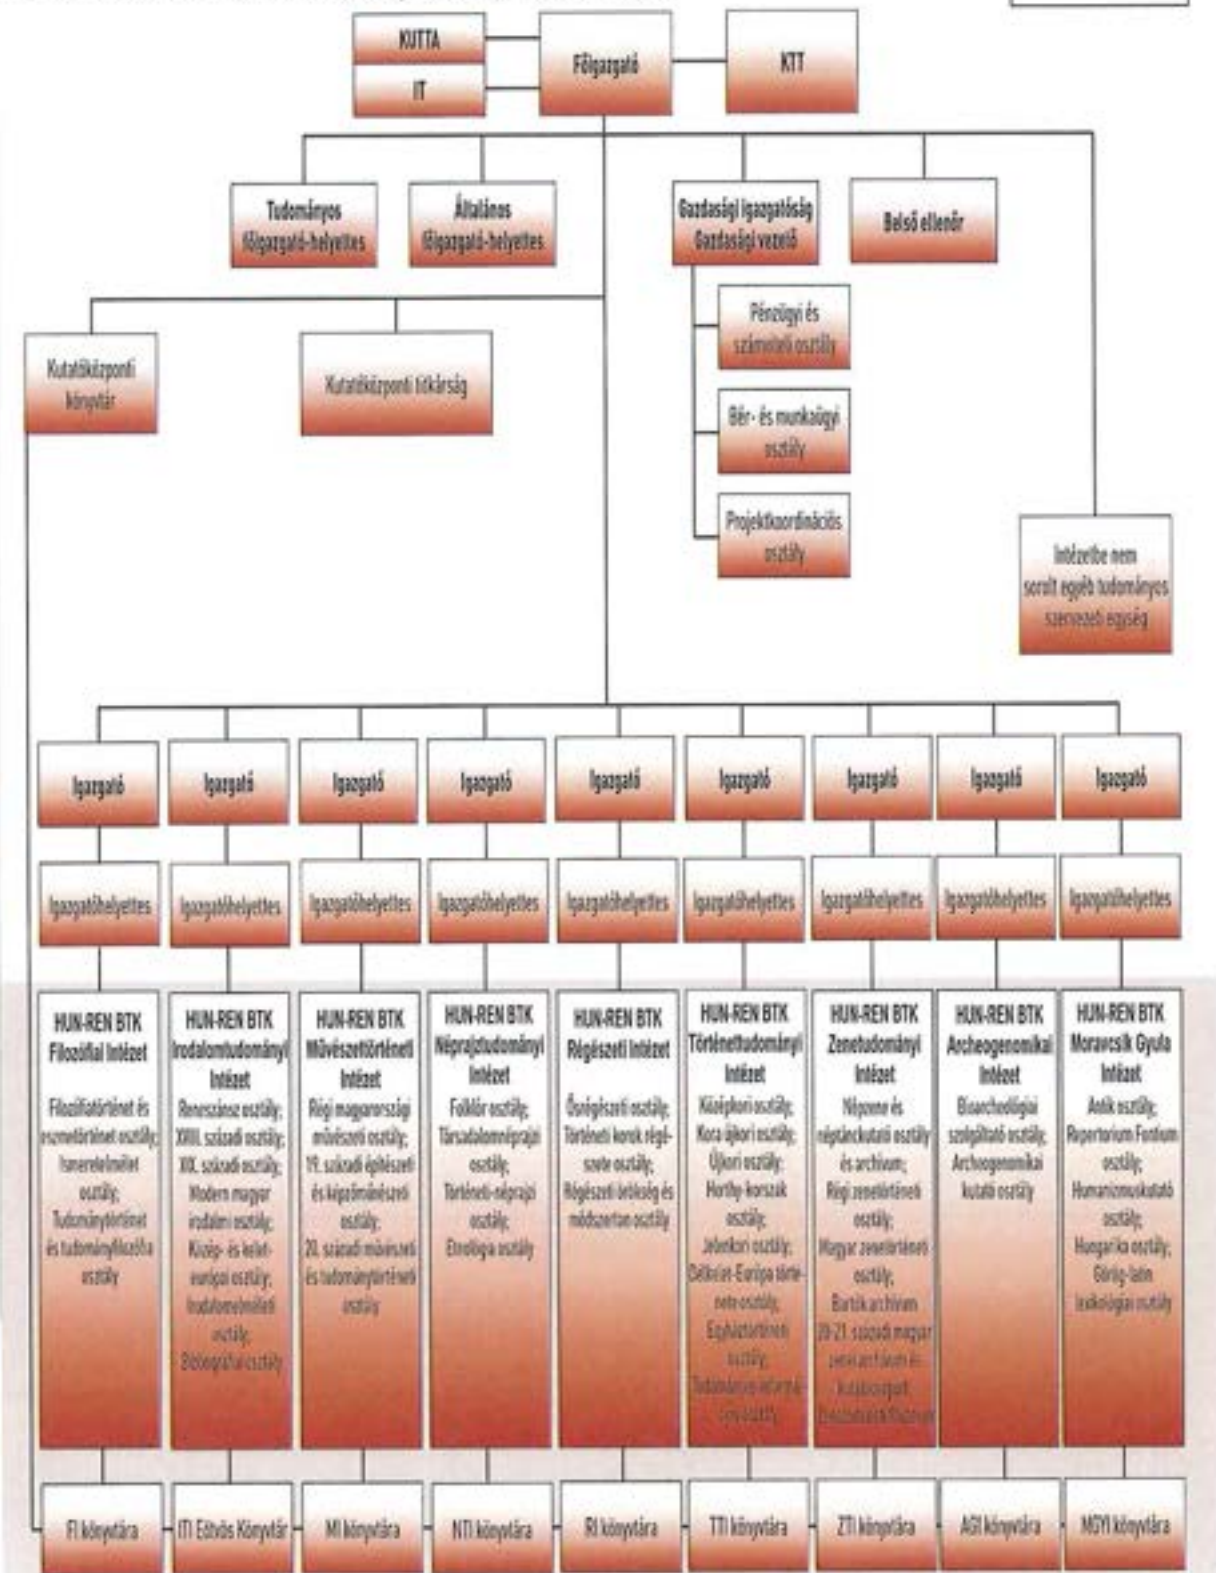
KUTTA

IT

Főigazgató

KTT

Tudományos főigazgató-helyettes

Általános főigazgató-helyettes

Gazdasági igazgatóság Gazdasági vezető

Belső ellenőr

Pénzügyi és számviteli osztály

Bér- és munkaügyi osztály

Projektkoordinációs osztály

Kutatóközponti könyvtár

Kutatóközponti titkárság

Intézetbe nem sorolt egyéb tudományos szervezeti egység

Igazgató

Igazgatóhelyettes

HUN-REN BTK Filozófiai Intézet

Filozófiatörténet és eszmetörténet osztály; Ismeretelméleti osztály; Tudománytörténet és tudományfilozófia osztály

Igazgató

Igazgatóhelyettes

HUN-REN BTK Irodalomtudományi Intézet

Reneszánsz osztály; XVIII. századi osztály; XIX. századi osztály; Modern magyar irodalmi osztály; Közép- és kelet-európai osztály; Irodalomelméleti osztály; Bibliográfiai osztály

Igazgató

Igazgatóhelyettes

HUN-REN BTK Művészettörténeti Intézet

Régi magyarországi művészeti osztály; 19. századi építészeti és képzőművészeti osztály; 20. századi művészeti és tudománytörténeti osztály

Igazgató

Igazgatóhelyettes

HUN-REN BTK Néprajztudományi Intézet

Folklór osztály; Társadalomnéprajzi osztály; Történeti-néprajzi osztály; Etnológia osztály

Igazgató

Igazgatóhelyettes

HUN-REN BTK Régészeti Intézet

Őstörténeti osztály; Történeti korok régészete osztály; Régészeti örökség és módszertan osztály

Igazgató

Igazgatóhelyettes

HUN-REN BTK Történettudományi Intézet

Középkori osztály; Kora újkori osztály; Újkori osztály; Horthy-korszak osztály; Jelenkori osztály; Délkelet-Európa története osztály; Egyháztörténeti osztály; Tudományos informá-ciós osztály

Igazgató

Igazgatóhelyettes

HUN-REN BTK Zenetudományi Intézet

Népzene és néptánckutató osztály és archívum; Régi zenetörténeti osztály; Magyar zenetörténeti osztály; Bartók archívum; 20-21. századi magyar zenei archívum és kutatócsoport; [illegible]

Igazgató

Igazgatóhelyettes

HUN-REN BTK Archeogenomikai Intézet

Bioarcheológiai szolgáltató osztály; Archeogenomikai kutató osztály

Igazgató

Igazgatóhelyettes

HUN-REN BTK Moravcsik Gyula Intézet

Antik osztály; Repertorium Fontium osztály; Humanizmuskutató osztály; Hungarika osztály; Görög-latin lexikológiai osztály

FI könyvtára

ITI Eötvös Könyvtár

MI könyvtára

NTI könyvtára

RI könyvtára

TTI könyvtára

ZTI könyvtára

AGI könyvtára

MGYI könyvtára